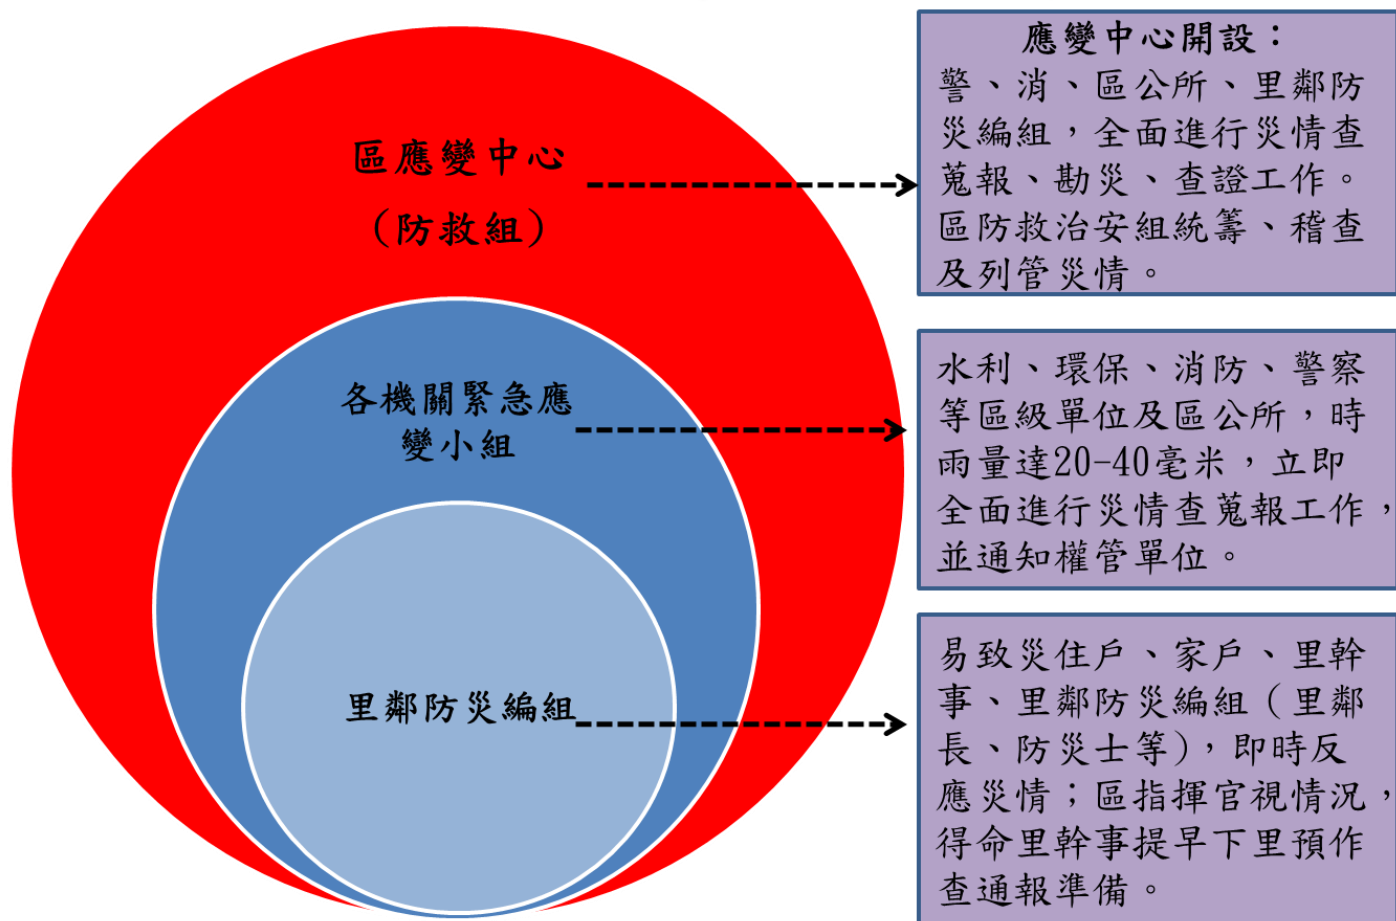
區應變中心
（防救組）

各機關緊急應變小組

里鄰防災編組

應變中心開設：
警、消、區公所、里鄰防災編組，全面進行災情查蒐報、勘災、查證工作。區防救治安組統籌、稽查及列管災情。

水利、環保、消防、警察等區級單位及區公所，時雨量達20-40毫米，立即全面進行災情查蒐報工作，並通知權管單位。

易致災住戶、家戶、里幹事、里鄰防災編組（里鄰長、防災士等），即時反應災情；區指揮官視情況，得命里幹事提早下里預作查通報準備。